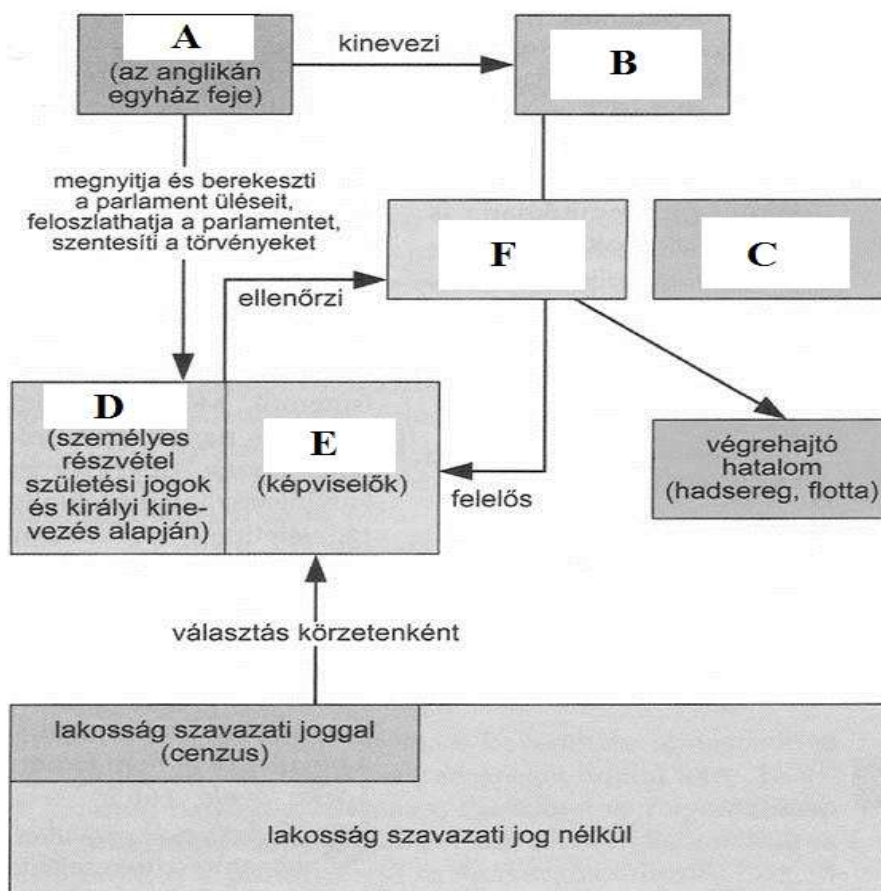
A
(az anglikán egyház feje)

kinevezi

B

megnyitja és berekeszti a parlament üléseit, feloszlathatja a parlamentet, szentesíti a törvényeket

F

C

ellenőrzi

D
(személyes részvétel születési jogok és királyi kinevezés alapján)

E
(képviselők)

felelős

végrehajtó hatalom (hadsereg, flotta)

választás körzetenként

lakosság szavazati joggal (cenzus)

lakosság szavazati jog nélkül